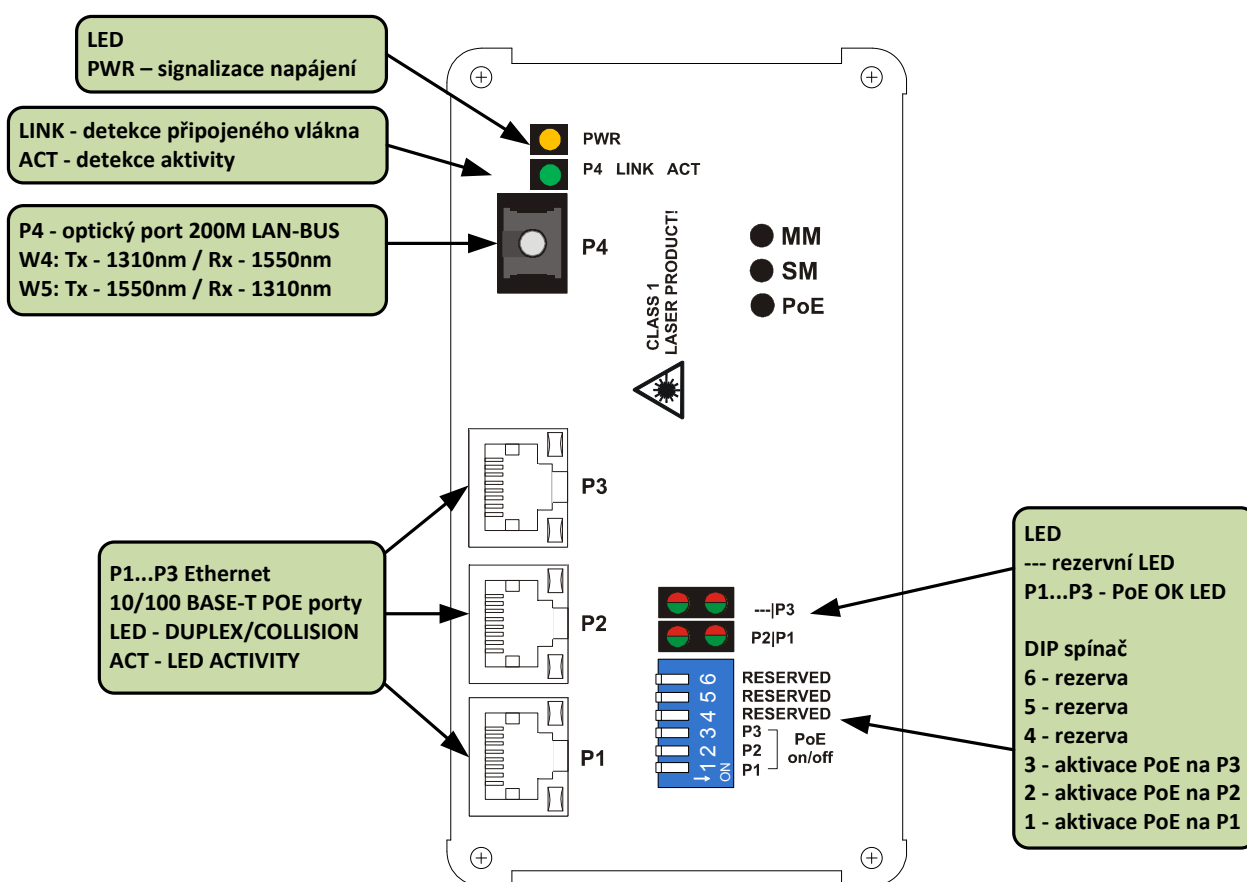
LED
PWR – signalizace napájení

LINK - detekce připojeného vlákna
ACT - detekce aktivity

P4 - optický port 200M LAN-BUS
W4: Tx - 1310nm / Rx - 1550nm
W5: Tx - 1550nm / Rx - 1310nm

PWR

P4 LINK ACT

P4

CLASS 1
LASER PRODUCT!

MM
SM
PoE

P3

P2

P1

P1...P3 Ethernet
10/100 BASE-T POE porty
LED - DUPLEX/COLLISION
ACT - LED ACTIVITY

---|P3
P2|P1

ON 1 2 3 4 5 6

RESERVED
RESERVED
RESERVED
P3
P2
P1
PoE
on/off

LED
--- rezervní LED
P1...P3 - PoE OK LED

DIP spínač
6 - rezerva
5 - rezerva
4 - rezerva
3 - aktivace PoE na P3
2 - aktivace PoE na P2
1 - aktivace PoE na P1